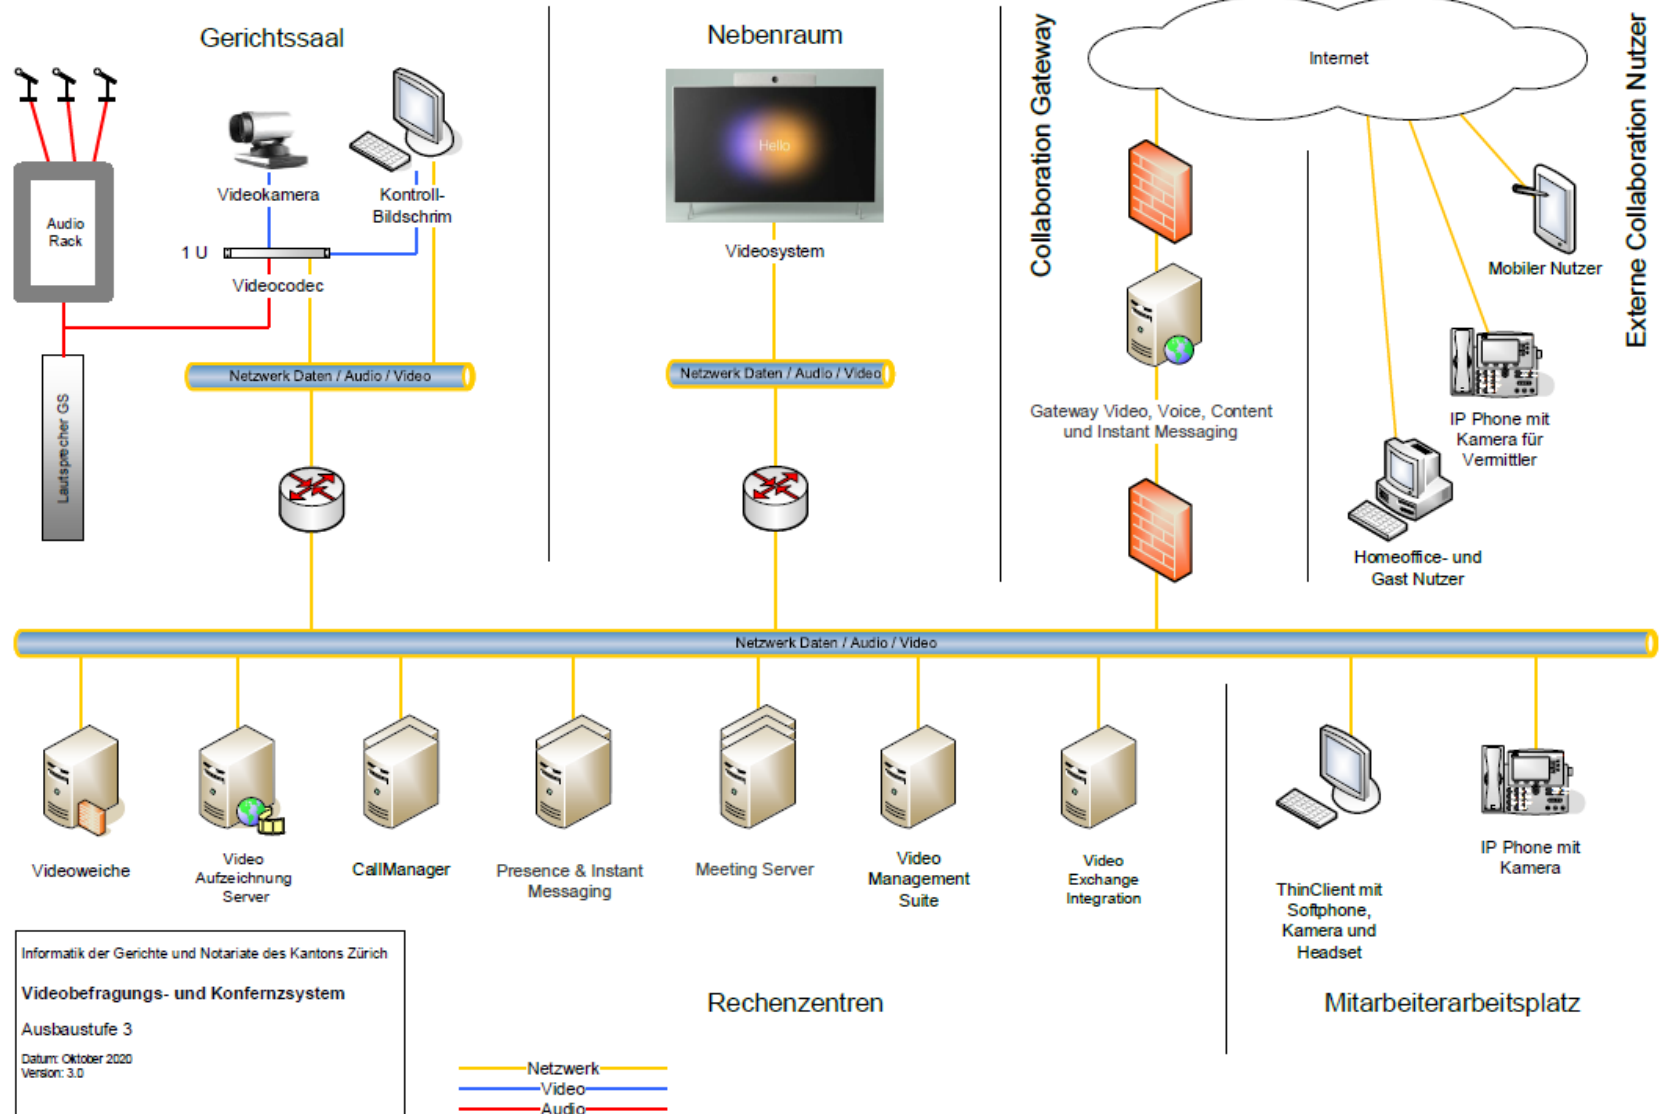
Gerichtssaal

Audio Rack

Lautsprecher GS

Videokamera

Kontroll-Bildschrim

1 U

Videocodec

Netzwerk Daten / Audio / Video

Nebenraum

Hello

Videosystem

Netzwerk Daten / Audio / Video

Collaboration Gateway

Internet

Gateway Video, Voice, Content und Instant Messaging

Mobiler Nutzer

IP Phone mit Kamera für Vermittler

Homeoffice- und Gast Nutzer

Externe Collaboration Nutzer

Netzwerk Daten / Audio / Video

Videoweiche

Video Aufzeichnung Server

CallManager

Presence & Instant Messaging

Meeting Server

Video Management Suite

Video Exchange Integration

ThinClient mit Softphone, Kamera und Headset

IP Phone mit Kamera

Informatik der Gerichte und Notariate des Kantons Zürich

Videobefragungs- und Konfernzsystem

Ausbaustufe 3

Datum: Oktober 2020
Version: 3.0

Rechenzentren

Mitarbeiterarbeitsplatz

Netzwerk
Video
Audio